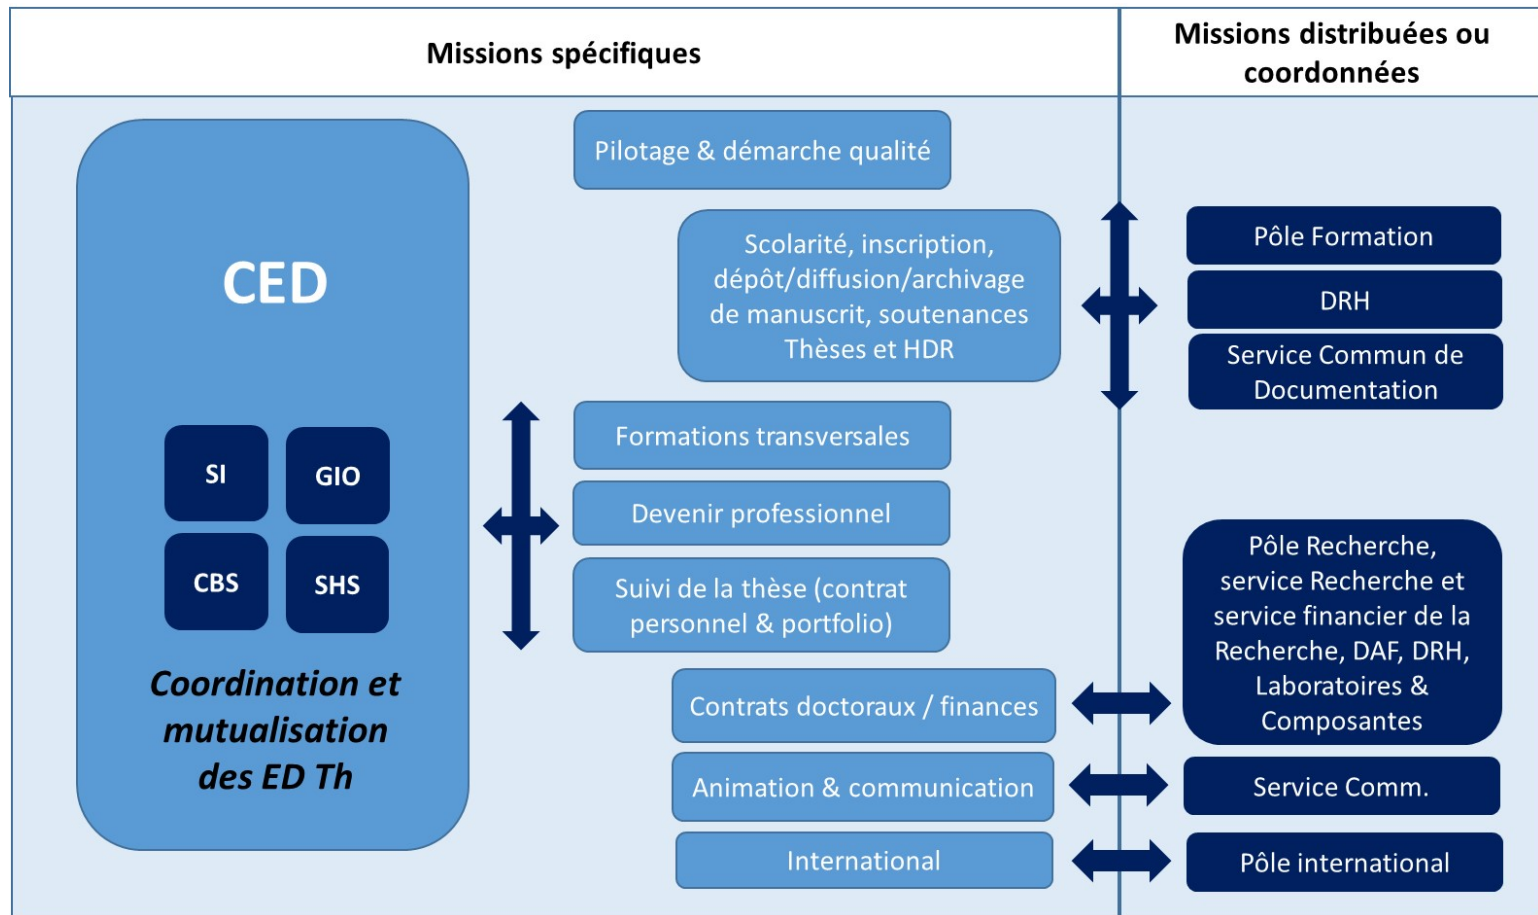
Missions spécifiques

Missions distribuées ou coordonnées

CED

SI

GIO

CBS

SHS

Coordination et mutualisation des ED Th

Pilotage & démarche qualité

Scolarité, inscription, dépôt/diffusion/archivage de manuscrit, soutenances Thèses et HDR

Formations transversales

Devenir professionnel

Suivi de la thèse (contrat personnel & portfolio)

Contrats doctoraux / finances

Animation & communication

International

Pôle Formation

DRH

Service Commun de Documentation

Pôle Recherche, service Recherche et service financier de la Recherche, DAF, DRH, Laboratoires & Composantes

Service Comm.

Pôle international